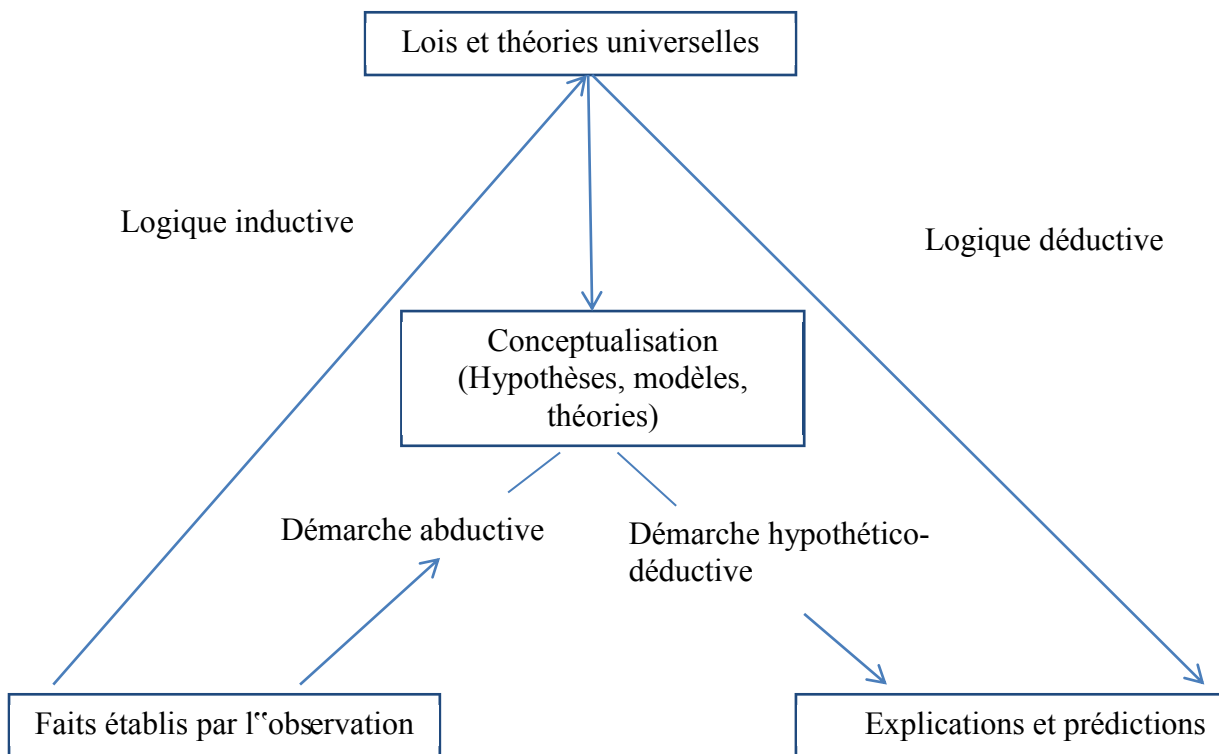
Lois et théories universelles

Logique inductive

Logique déductive

Conceptualisation (Hypothèses, modèles, théories)

Démarche abductive

Démarche hypothético-déductive

Faits établis par l‟observation

Explications et prédictions